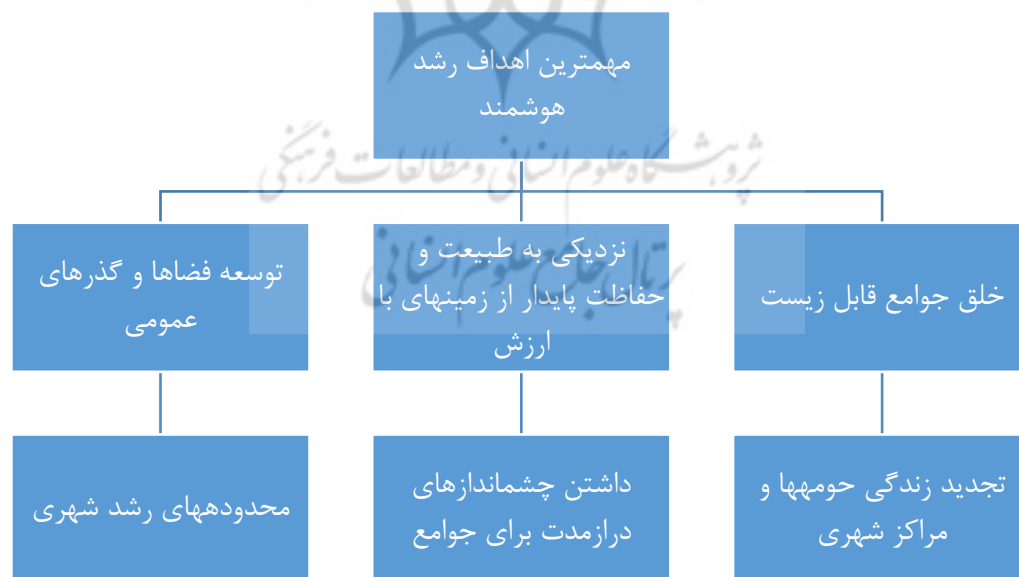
مهمترین اهداف رشد هوشمند

خلق جوامع قابل زیست

نزدیکی به طبیعت و حفاظت پایدار از زمینهای با ارزش

توسعه فضاها و گذرهای عمومی

تجدید زندگی حومهها و مراکز شهری

داشتن چشماندازهای درازمدت برای جوامع

محدودههای رشد شهری

پژوهشگاه علوم انسانی و مطالعات فرهنگی
پرتال جامع علوم انسانی